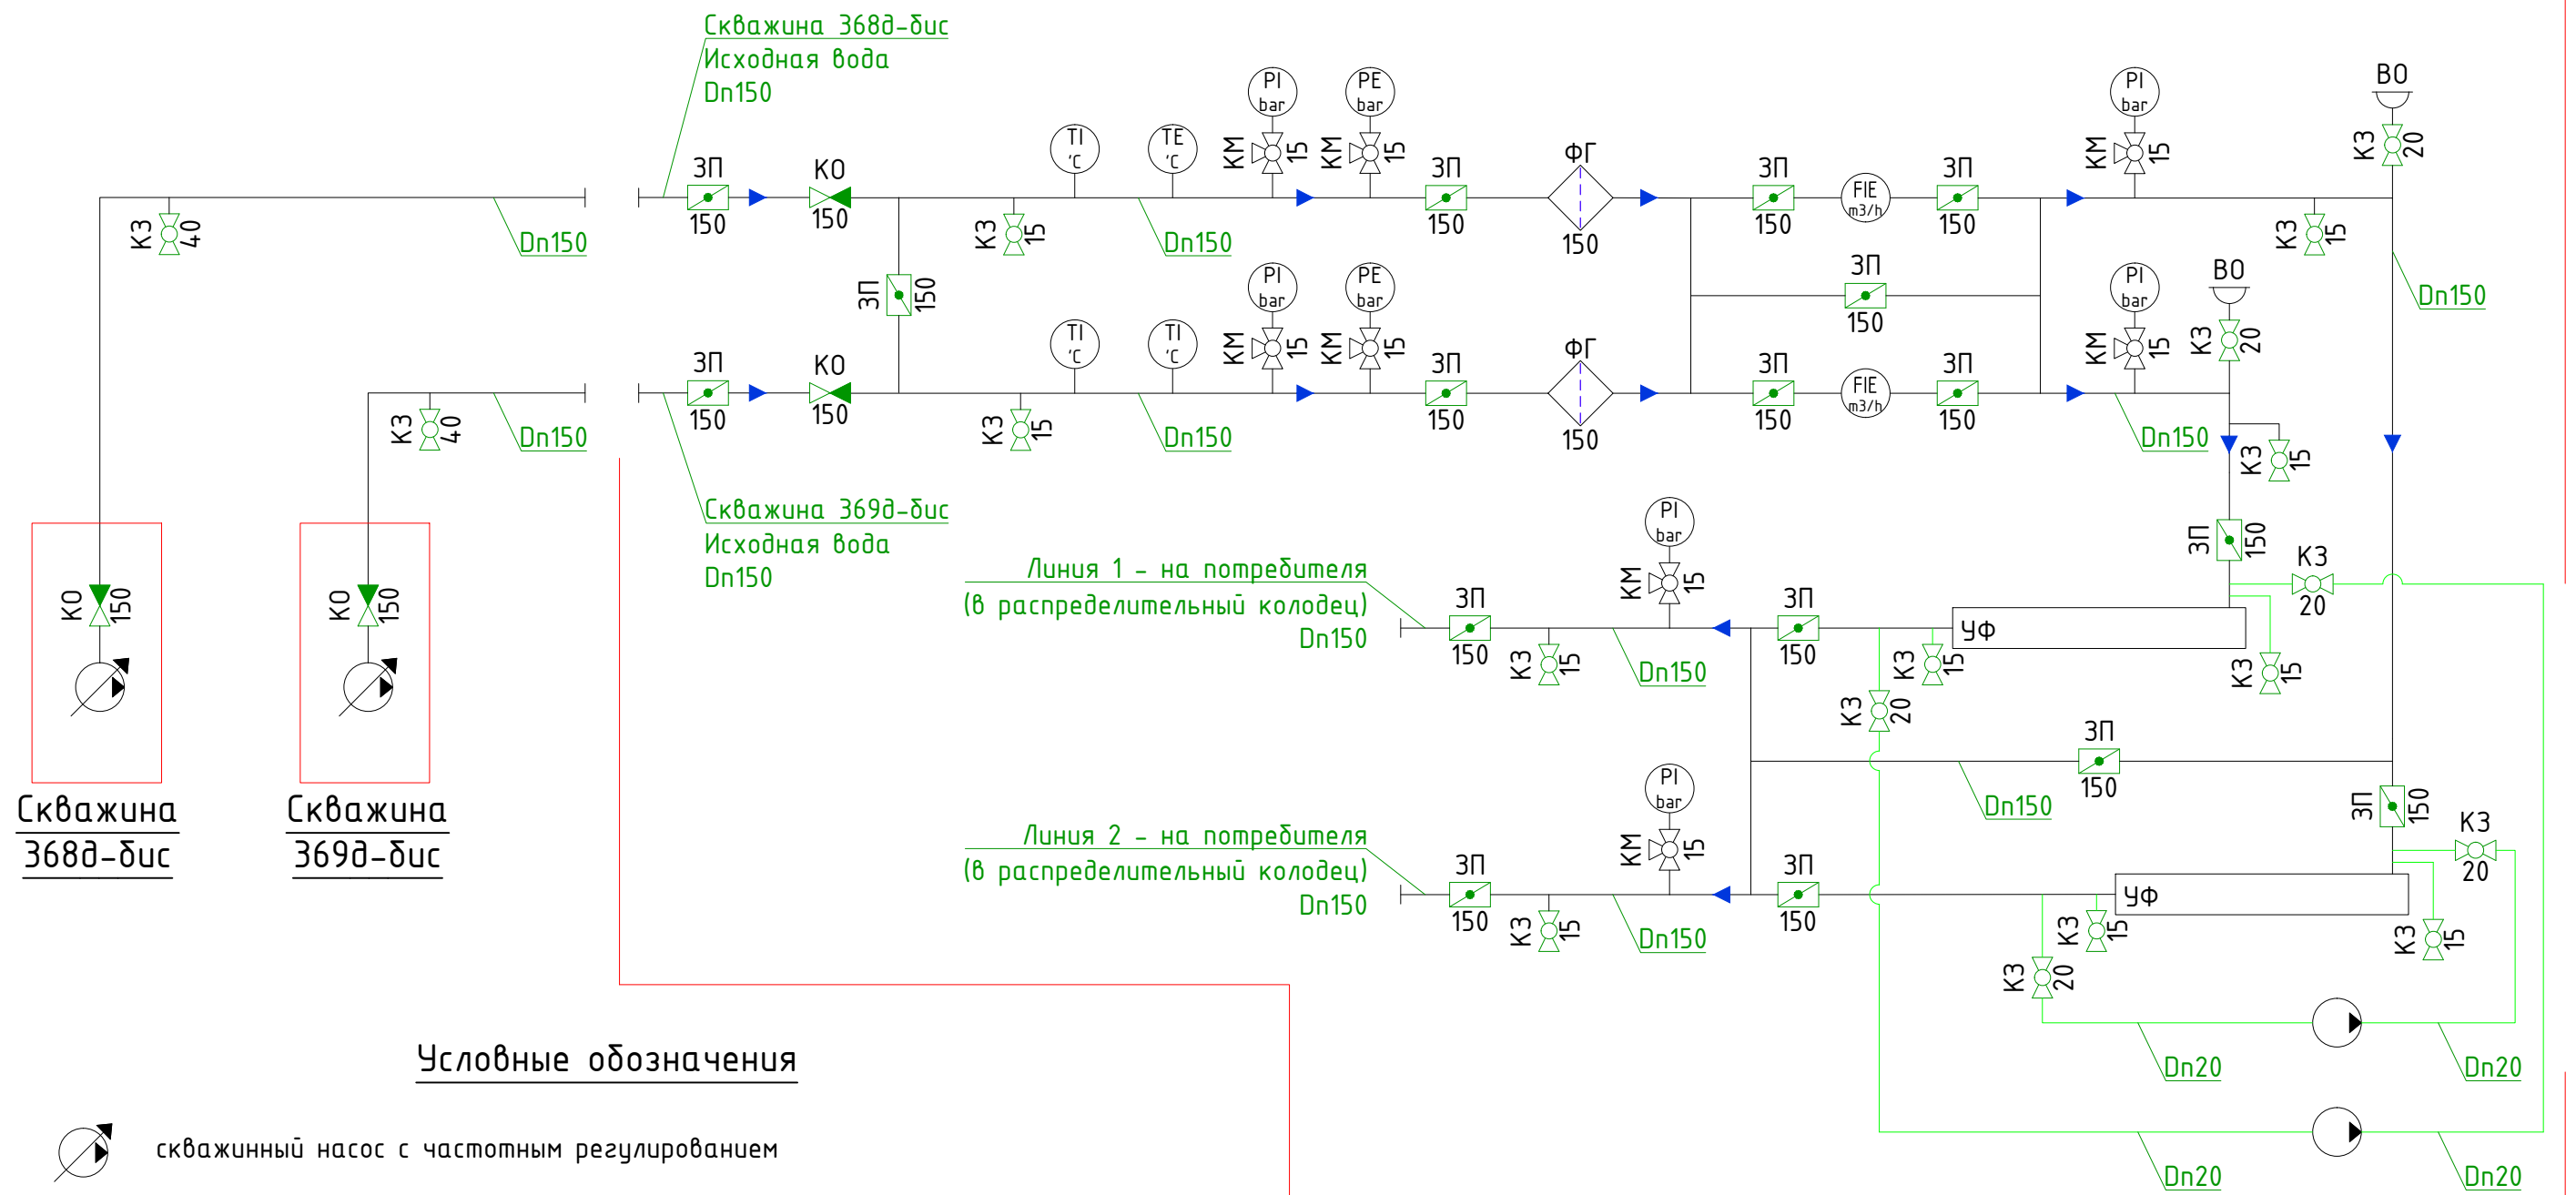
Скважина 368д-бис
Исходная вода
Dn150

Скважина 369д-бис
Исходная вода
Dn150

КЗ 40
Dn150
ЗП 150
КО 150
КЗ 15
TI °C
TE °C
Dn150
PI bar
КМ 15
PE bar
КМ 15
ЗП 150
ФГ 150
ЗП 150
FIE m3/h
ЗП 150
PI bar
КМ 15
ВО
КЗ 20
КЗ 15
Dn150

ЗП 150
ЗП 150

КЗ 40
Dn150
ЗП 150
КО 150
КЗ 15
TI °C
TI °C
Dn150
PI bar
КМ 15
PE bar
КМ 15
ЗП 150
ФГ 150
ЗП 150
FIE m3/h
ЗП 150
PI bar
КМ 15
ВО
КЗ 20
Dn150
КЗ 15
ЗП 150
КЗ 20

Линия 1 - на потребителя
(в распределительный колодец)
Dn150
ЗП 150
КЗ 15
PI bar
КМ 15
Dn150
ЗП 150
УФ
КЗ 15
КЗ 20
КЗ 15

ЗП 150
Dn150
ЗП 150
КЗ 20

Линия 2 - на потребителя
(в распределительный колодец)
Dn150
ЗП 150
КЗ 15
PI bar
КМ 15
Dn150
ЗП 150
УФ
КЗ 15
КЗ 20
КЗ 15

Dn20
Dn20
Dn20
Dn20

КО 150
КО 150

Скважина
368д-бис

Скважина
369д-бис

Условные обозначения

скважинный насос с частотным регулированием